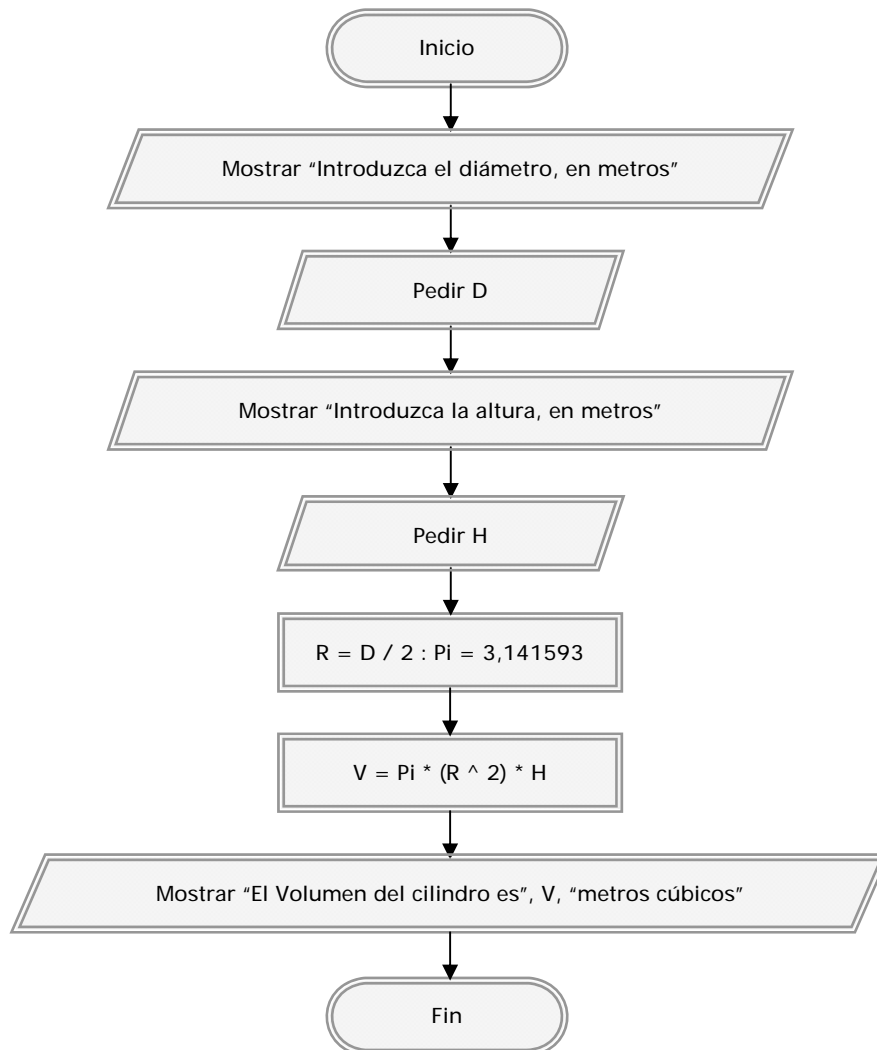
Inicio

Mostrar "Introduzca el diámetro, en metros"

Pedir D

Mostrar "Introduzca la altura, en metros"

Pedir H

R = D / 2 : Pi = 3,141593

V = Pi * (R ^ 2) * H

Mostrar "El Volumen del cilindro es", V, "metros cúbicos"

Fin